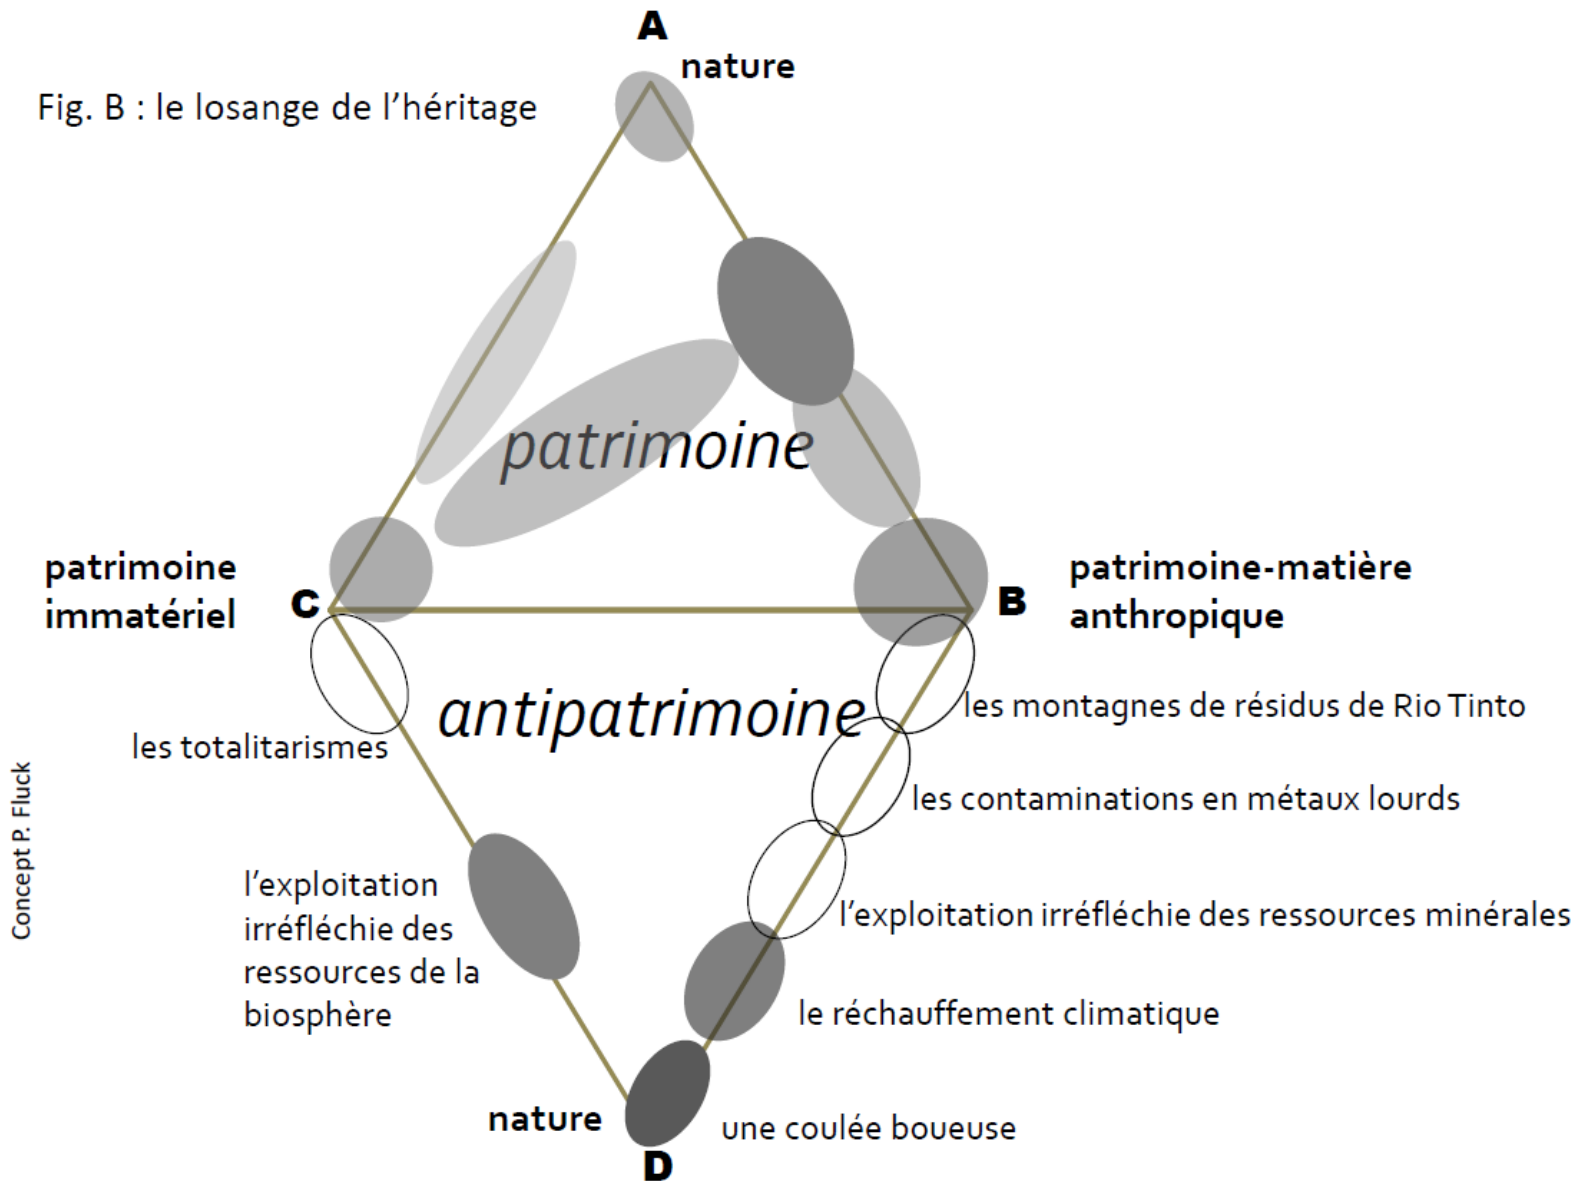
Fig. B : le losange de l'héritage

A
nature

patrimoine

patrimoine immatériel
C

B
patrimoine-matière anthropique

antipatrimoine

les totalitarismes

les montagnes de résidus de Rio Tinto

les contaminations en métaux lourds

l'exploitation irréfléchie des ressources minérales

l'exploitation irréfléchie des ressources de la biosphère

le réchauffement climatique

nature

une coulée boueuse

D

Concept P. Fluck